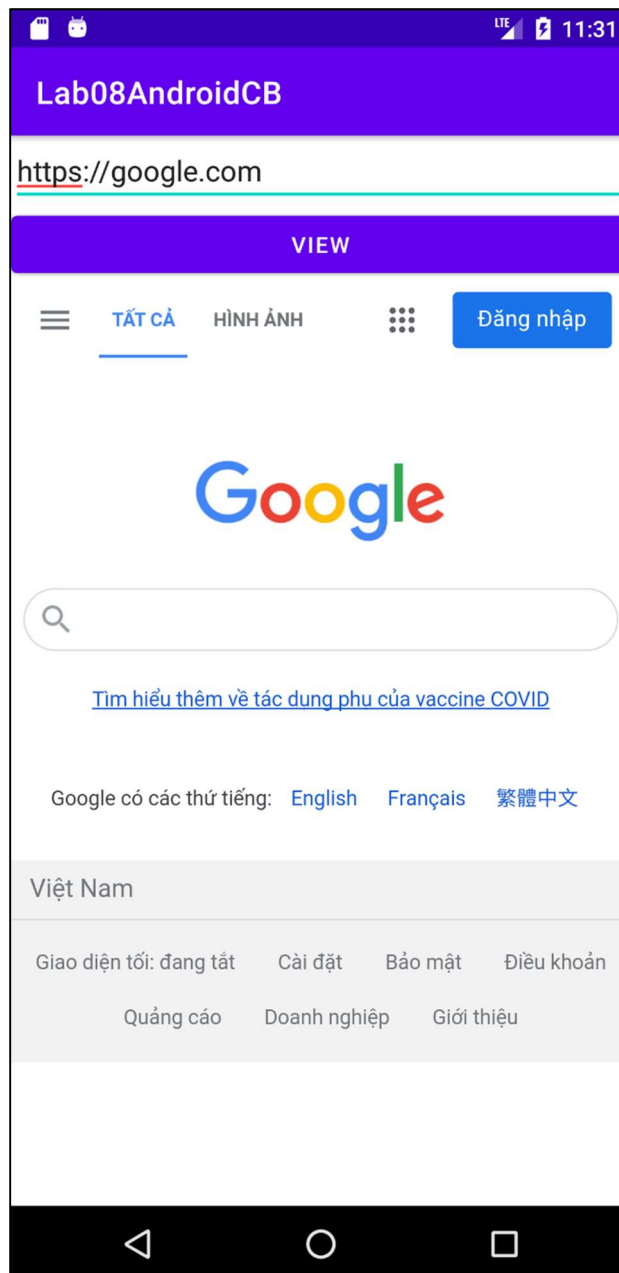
LTE 11:31

Lab08AndroidCB

https://google.com

VIEW

TẤT CẢ HÌNH ẢNH Đăng nhập

Google

Tìm hiểu thêm về tác dụng phụ của vaccine COVID

Google có các thứ tiếng: English Français 繁體中文

Việt Nam

Giao diện tối: đang tắt Cài đặt Bảo mật Điều khoản

Quảng cáo Doanh nghiệp Giới thiệu